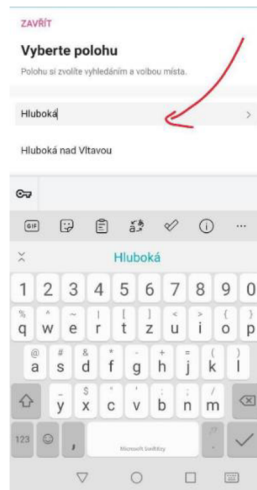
ZAVŘÍT

Vyberte polohu

Polohu si zvolíte vyhledáním a volbou místa.

Hluboká

Hluboká nad Vltavou

GIF

Hluboká

1 2 3 4 5 6 7 8 9 0

q w e r t z u i o p

a s d f g h j k l

y x c v b n m

123

Microsoft SwiftKey